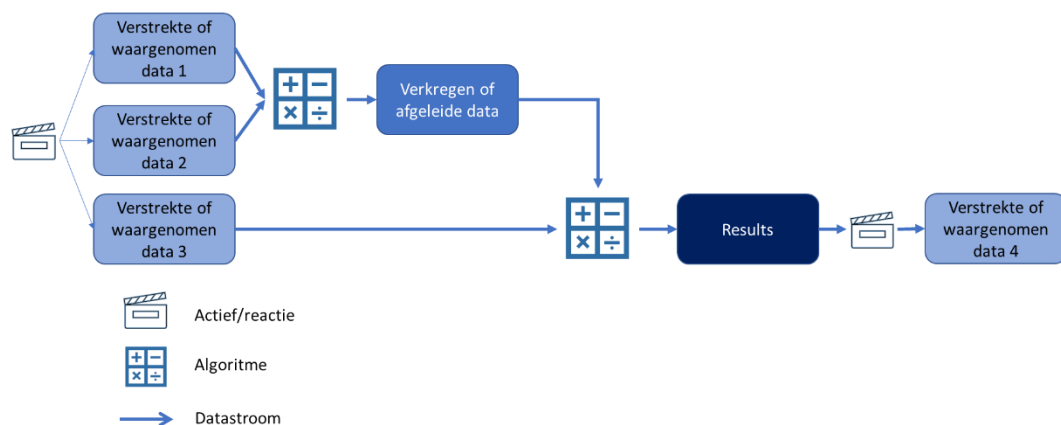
Verstrekte of waargenomen data 1

Verstrekte of waargenomen data 2

Verstrekte of waargenomen data 3

Verkregen of afgeleide data

Results

Verstrekte of waargenomen data 4

Actief/reactie

Algoritme

Datastroom